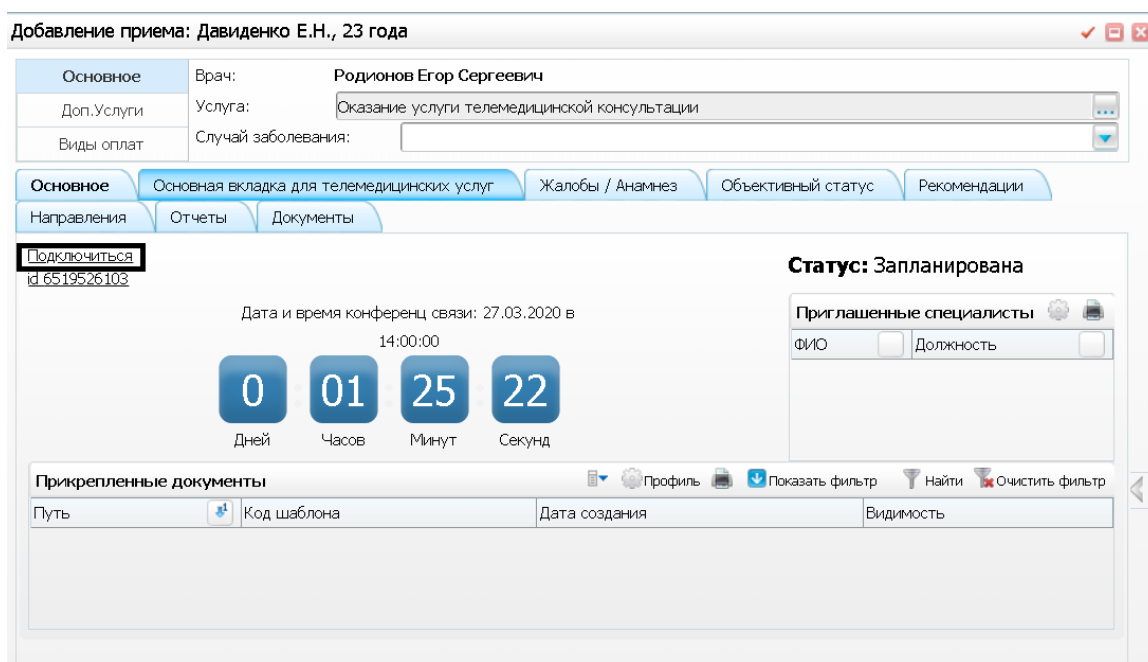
Добавление приема: Давиденко Е.Н., 23 года

Основное
Доп.Услуги
Виды оплат

Врач: Родионов Егор Сергеевич
Услуга: Оказание услуги телемедицинской консультации
Случай заболевания:

Основное | Основная вкладка для телемедицинских услуг | Жалобы / Анамнез | Объективный статус | Рекомендации
Направления | Отчеты | Документы

Подключиться
id 6519526103

Статус: Запланирована

Дата и время конференц связи: 27.03.2020 в 14:00:00

0 Дней
01 Часов
25 Минут
22 Секунд

Приглашенные специалисты

| ФИО | Должность |
|---|---|

Прикрепленные документы
Профиль Показать фильтр Найти Очистить фильтр

| Путь | Код шаблона | Дата создания | Видимость |
|---|---|---|---|